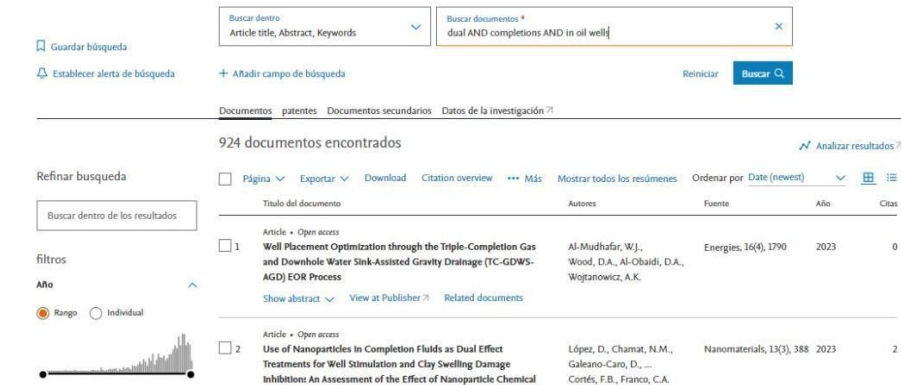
Guardar búsqueda

Establecer alerta de búsqueda

Buscar dentro
Article title, Abstract, Keywords

Buscar documentos *
dual AND completions AND in oil wells

+ Añadir campo de búsqueda

Reiniciar

Buscar

Documentos patentes Documentos secundarios Datos de la investigación

924 documentos encontrados

Analizar resultados

Refinar busqueda

Buscar dentro de los resultados

filtros

Año

Rango Individual

Página Exportar Download Citation overview ••• Más Mostrar todos los resúmenes Ordenar por Date (newest)

| | Título del documento | Autores | Fuente | Año | Citas |
|---|---|---|---|---|---|
| 1 | Article • Open access Well Placement Optimization through the Triple-Completion Gas and Downhole Water Sink-Assisted Gravity Drainage (TC-GDWS-AGD) EOR Process Show abstract View at Publisher Related documents | Al-Mudhafar, W.J., Wood, D.A., Al-Obaidi, D.A., Wojtanowicz, A.K. | Energies, 16(4), 1790 | 2023 | 0 |
| 2 | Article • Open access Use of Nanoparticles in Completion Fluids as Dual Effect Treatments for Well Stimulation and Clay Swelling Damage Inhibition: An Assessment of the Effect of Nanoparticle Chemical | López, D., Chamat, N.M., Galeano-Caro, D., ... Cortés, F.B., Franco, C.A. | Nanomaterials, 13(3), 388 | 2023 | 2 |